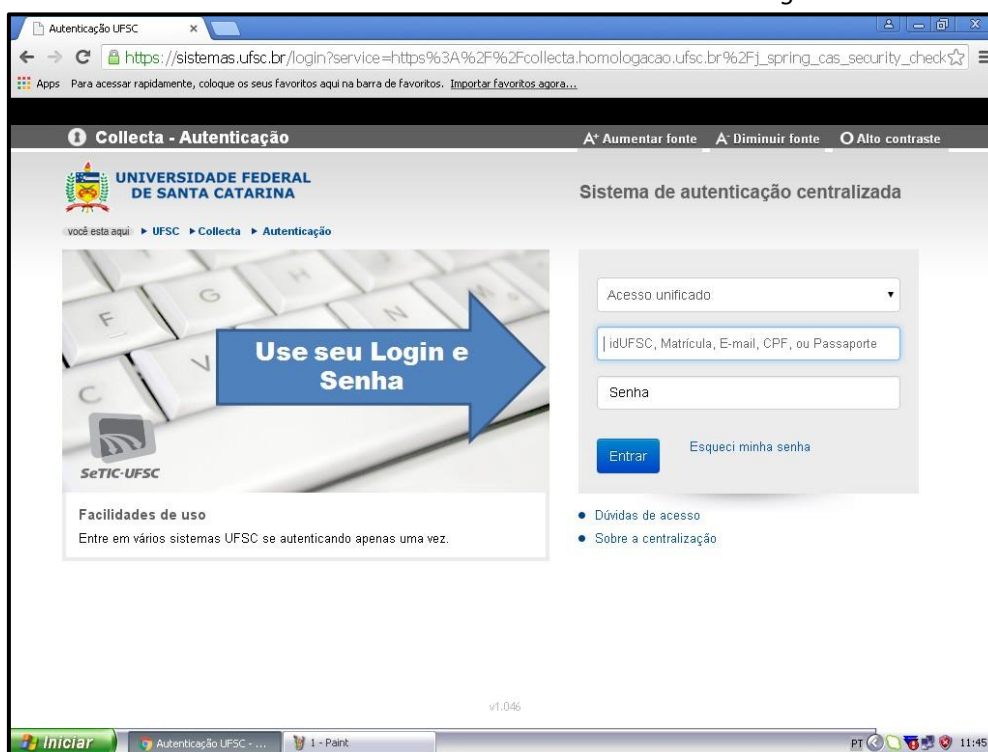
Autenticação UFSC

https://sistemas.ufsc.br/login?service=https%3A%2F%2Fcollecta.homologacao.ufsc.br%2Fj_spring_cas_security_check

Apps Para acessar rapidamente, coloque os seus favoritos aqui na barra de favoritos. Importar favoritos agora...

Collecta - Autenticação

A+ Aumentar fonte A- Diminuir fonte Alto contraste

UNIVERSIDADE FEDERAL DE SANTA CATARINA

Sistema de autenticação centralizada

você esta aqui ► UFSC ► Collecta ► Autenticação

Use seu Login e Senha

SeTIC-UFSC

Acesso unificado

idUFSC, Matrícula, E-mail, CPF, ou Passaporte

Senha

Entrar

Esqueci minha senha

Facilidades de uso

Entre em vários sistemas UFSC se autenticando apenas uma vez.

Dúvidas de acesso

Sobre a centralização

v1.046

Iniciar

Autenticação UFSC - ...

1 - Paint

PT

11:45